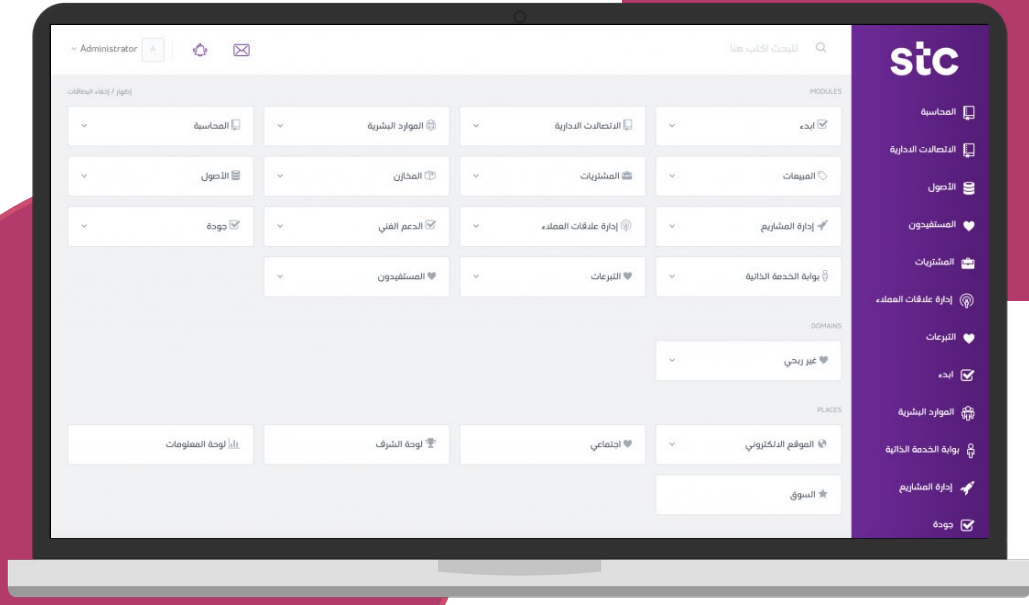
stc

المحاسبة
الاتصالات الادارية
الأصول
المستفيدون
المشتريات
إدارة علاقات العملاء
التبرعات
ابدء
الموارد البشرية
بوابة الخدمة الذاتية
إدارة المشاريع
جودة

للبحث اكتب هنا

Administrator A

MODULES

إظهار / إخفاء البطاقات

| ابدء | الاتصالات الادارية | الموارد البشرية | المحاسبة |
|---|---|---|---|
| المبيعات | المشتريات | المخازن | الأصول |
| إدارة المشاريع | إدارة علاقات العملاء | الدعم الفني | جودة |
| بوابة الخدمة الذاتية | التبرعات | المستفيدون | |

DOMAINS

غير ربحي

PLACES

| الموقع الالكتروني | اجتماعي | لوحة الشرف | لوحة المعلومات |
|---|---|---|---|
| السوق | | | |